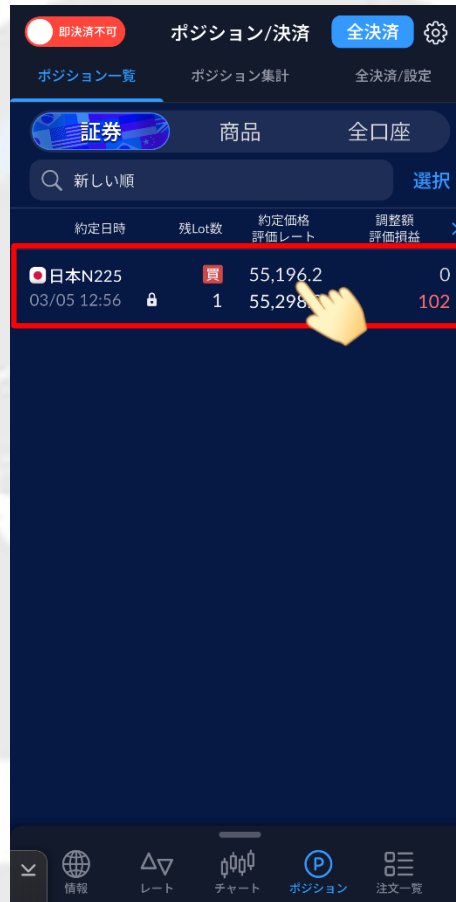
即決済不可

ポジション/決済

全決済

ポジション一覧

ポジション集計

全決済/設定

証券

商品

全口座

新しい順

選択

| 約定日時 | 残Lot数 | 約定価格 評価レート | 調整額 評価損益 |
|---|---|---|---|
| 日本N225 03/05 12:56 | 買 1 | 55,196.2 55,298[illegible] | 0 102 |

情報

レート

チャート

ポジション

注文一覧